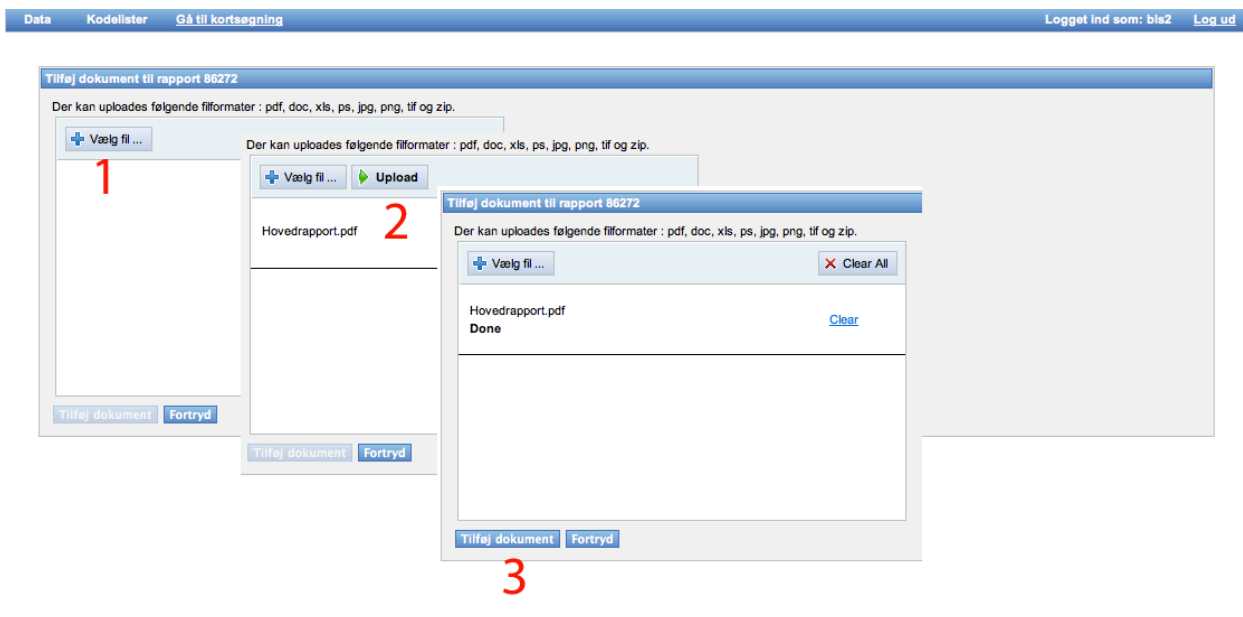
Data Kodelister Gå til kortsøgning Logget ind som: bls2 Log ud

Tilføj dokument til rapport 86272

Der kan uploades følgende filformater : pdf, doc, xls, ps, jpg, png, tif og zip.

Vælg fil ...

1

Tilføj dokument Fortryd

Der kan uploades følgende filformater : pdf, doc, xls, ps, jpg, png, tif og zip.

Vælg fil ... Upload

Hovedrapport.pdf

2

Tilføj dokument Fortryd

Tilføj dokument til rapport 86272

Der kan uploades følgende filformater : pdf, doc, xls, ps, jpg, png, tif og zip.

Vælg fil ... Clear All

Hovedrapport.pdf
Done

Clear

Tilføj dokument Fortryd

3